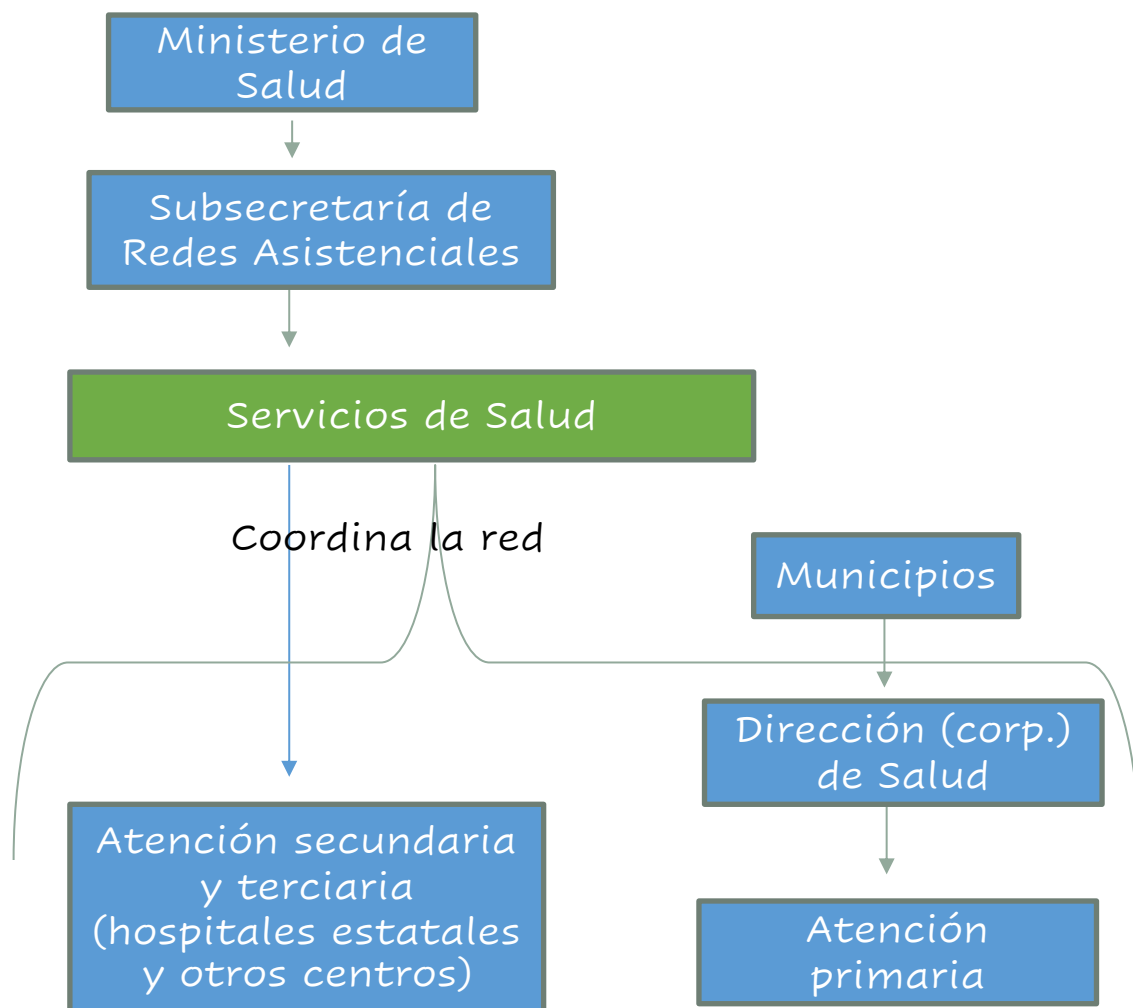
Ministerio de Salud

Subsecretaría de Redes Asistenciales

Servicios de Salud

Coordina la red

Municipios

Dirección (corp.) de Salud

Atención secundaria y terciaria (hospitales estatales y otros centros)

Atención primaria